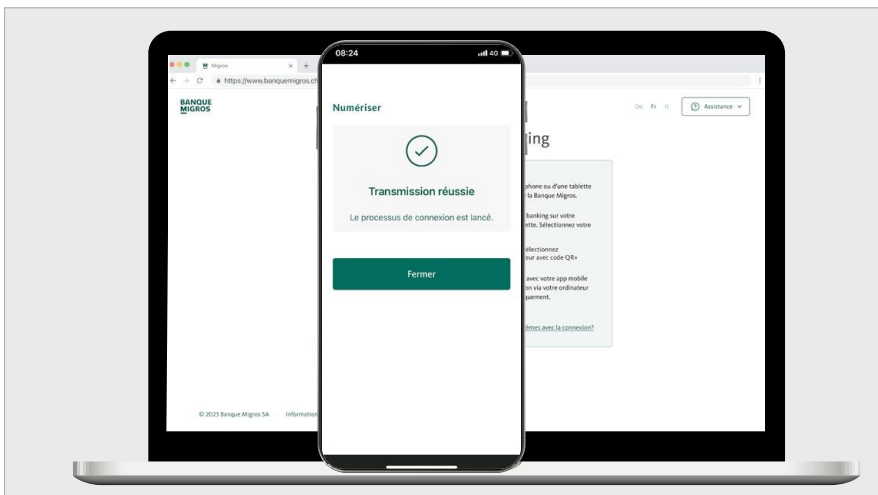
Migros
https://www.banquemigros.ch

BANQUE MIGROS

De Fr It
Assistance

ging

phone ou d'une tablette la Banque Migros.

banking sur votre ette. Sélectionnez votre

électionnez eur avec code QR+

avec votre app mobile on via votre ordinateur quement.

èmes avec la connexion?

© 2023 Banque Migros SA Information

08:24
4G

Numériser

Transmission réussie

Le processus de connexion est lancé.

Fermer